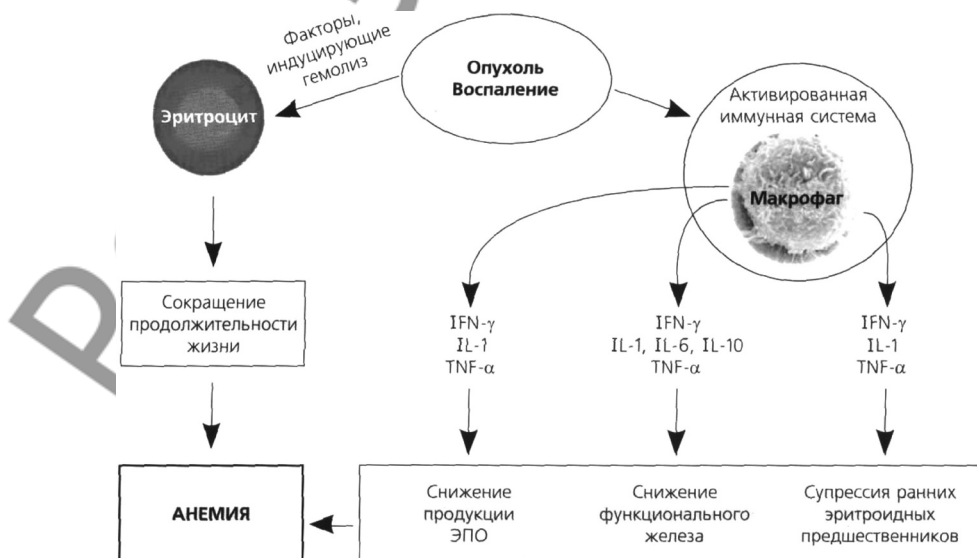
Факторы, индуцирующие гемолиз

Опухоль
Воспаление

Эритроцит

Активированная иммунная система

Макрофаг

Сокращение продолжительности жизни

IFN-$\gamma$
IL-1
TNF-$\alpha$

IFN-$\gamma$
IL-1, IL-6, IL-10
TNF-$\alpha$

IFN-$\gamma$
IL-1
TNF-$\alpha$

АНЕМИЯ

Снижение продукции ЭПО

Снижение функционального железа

Супрессия ранних эритроидных предшественников